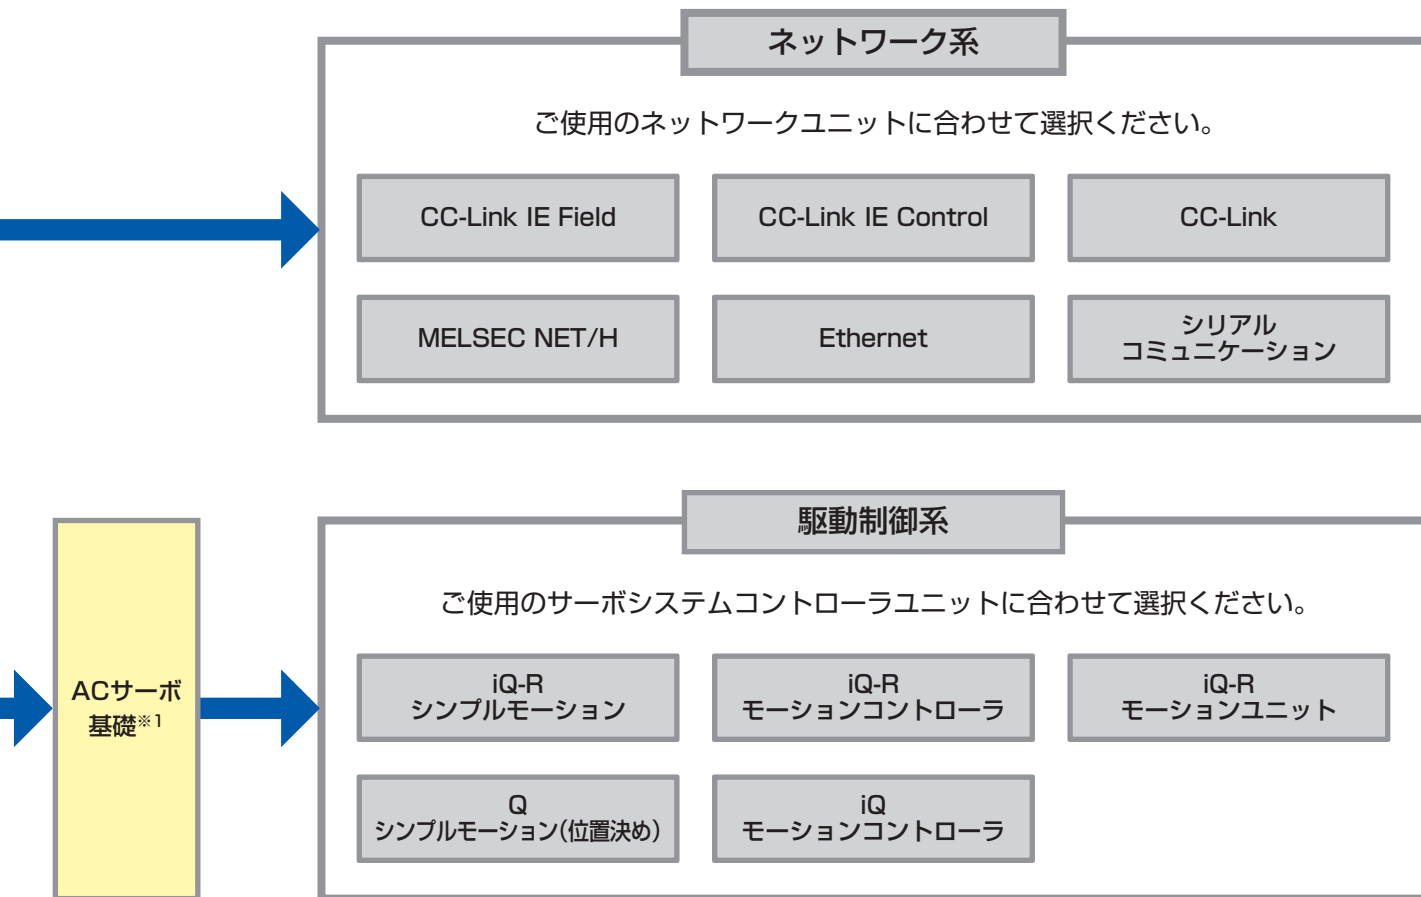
ネットワーク系

ご使用のネットワークユニットに合わせて選択ください。

CC-Link IE Field

CC-Link IE Control

CC-Link

MELSEC NET/H

Ethernet

シリアル
コミュニケーション

駆動制御系

ご使用のサーボシステムコントローラユニットに合わせて選択ください。

ACサーボ
基礎※1

iQ-R
シンプルモーション

iQ-R
モーションコントローラ

iQ-R
モーションユニット

Q
シンプルモーション(位置決め)

iQ
モーションコントローラ